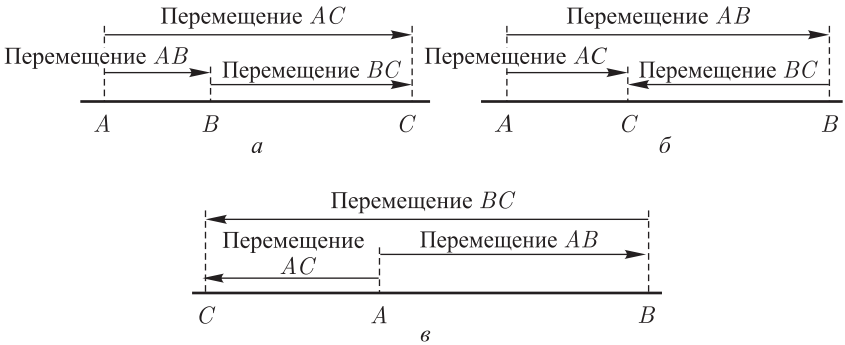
Перемещение $AC$

Перемещение $AB$

Перемещение $BC$

$A$ $B$ $C$

$a$

Перемещение $AB$

Перемещение $AC$

Перемещение $BC$

$A$ $C$ $B$

$б$

Перемещение $BC$

Перемещение $AC$

Перемещение $AB$

$C$ $A$ $B$

$в$